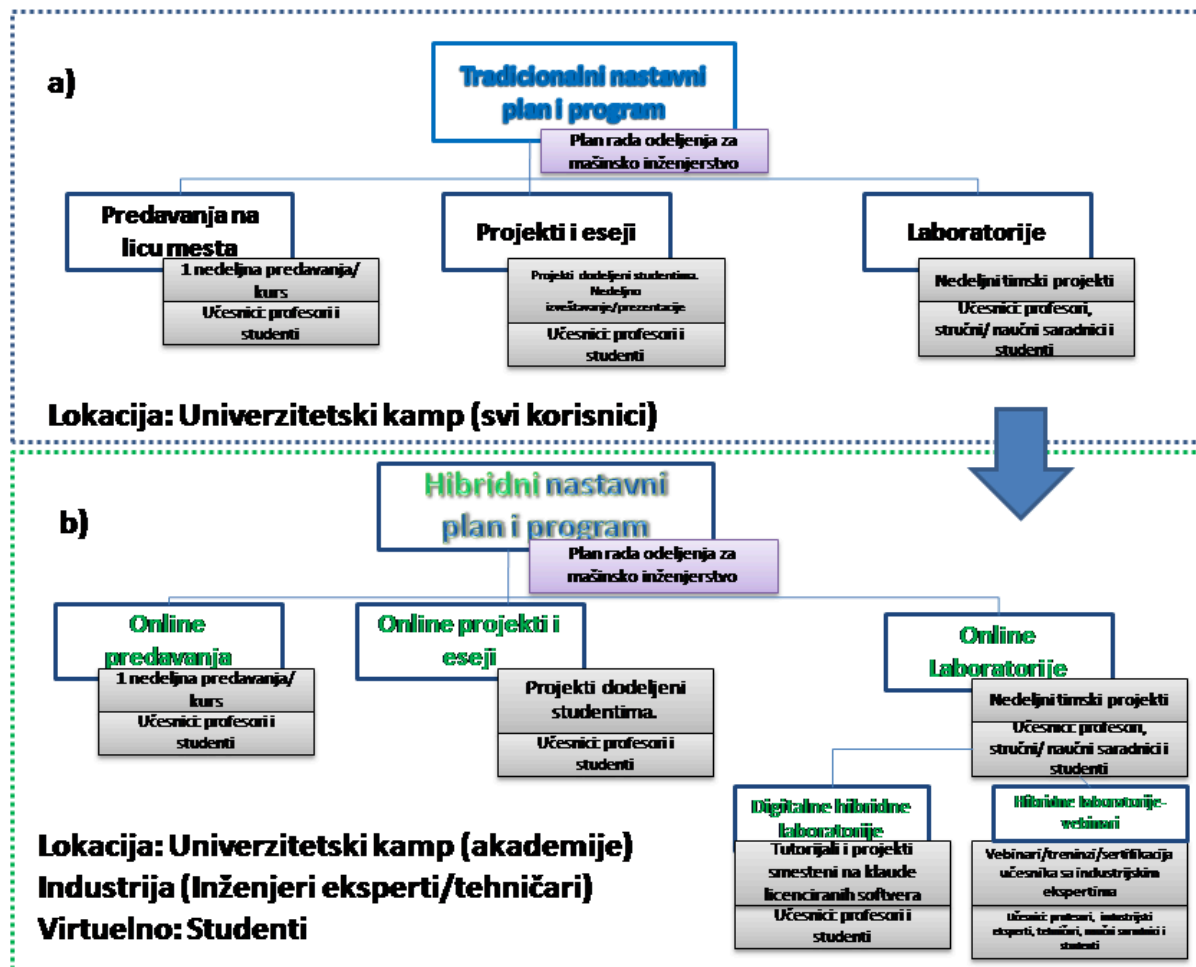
a)

Tradicionalni nastavni plan i program

Plan rada odeljenja za mašinsko inženjerstvo

Predavanja na licu mesta

1 nedeljna predavanja/ kurs

Učesnici: profesori i studenti

Projekti i eseji

Projekti dodeljeni studentima. Nedeljno izveštavanje/prezentacije

Učesnici: profesori i studenti

Laboratorije

Nedeljni timski projekti

Učesnici: profesori, stručni/ naučni saradnici i studenti

Lokacija: Univerzitetski kamp (svi korisnici)

b)

Hibridni nastavni plan i program

Plan rada odeljenja za mašinsko inženjerstvo

Online predavanja

1 nedeljna predavanja/ kurs

Učesnici: profesori i studenti

Online projekti i eseji

Projekti dodeljeni studentima.

Učesnici: profesori i studenti

Online Laboratorije

Nedeljni timski projekti

Učesnici: profesori, stručni/ naučni saradnici i studenti

Digitalne hibridne laboratorije

Tutorijali i projekti smesteni na klaude licenciranih softvera

Učesnici: profesori i studenti

Hibridne laboratorije-vebinari

Vebinari/treninzi/sertifikacija učesnika sa industrijskim ekspertima

Učesnici: profesori, industrijski eksperti, tehničari, naučni saradnici i studenti

Lokacija: Univerzitetski kamp (akademije)
Industrija (Inženjeri eksperti/tehničari)
Virtuelno: Studenti